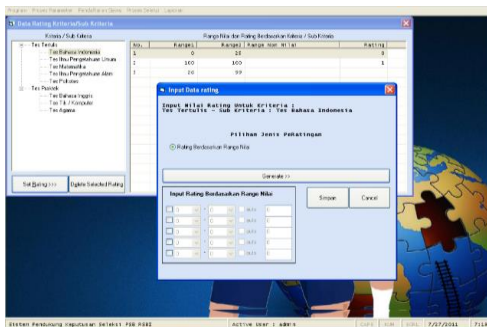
Program Proses Parameter Pendaftaran Siswa Proses Seleksi Laporan

Data Rating Kriteria/Sub Kriteria

Kriteria / Sub Kriteria

Tes Tertulis
Tes Bahasa Indonesia
Tes Ilmu Pengetahuan Umum
Tes Matematika
Tes Ilmu Pengetahuan Alam
Tes Psikotes
Tes Praktek
Tes Bahasa Inggris
Tes TIK / Komputer
Tes Agama

Set Rating >>> Update Selected Rating

Range Nilai dan Rating Berdasarkan Kriteria / Sub Kriteria

| No. | Range1 | Range2 | Range Nan Nilai | Rating |
|---|---|---|---|---|
| 1 | 0 | 10 | | 0 |
| 2 | 100 | 100 | | 1 |
| 3 | 20 | 59 | | |

Input Data rating

Input Nilai Rating Untuk Kriteria : Tes Tertulis - Sub Kriteria : Tes Bahasa Indonesia

Pilihan Jenis Pematingan

Rating Berdasarkan Range Nilai

Generate >>

Input Rating Berdasarkan Range Nilai

Simpan Cancel

Sistem Pendukung Keputusan Seleksi PSB RSBI Active User : admin CAPS NUM SCRL 7/27/2011